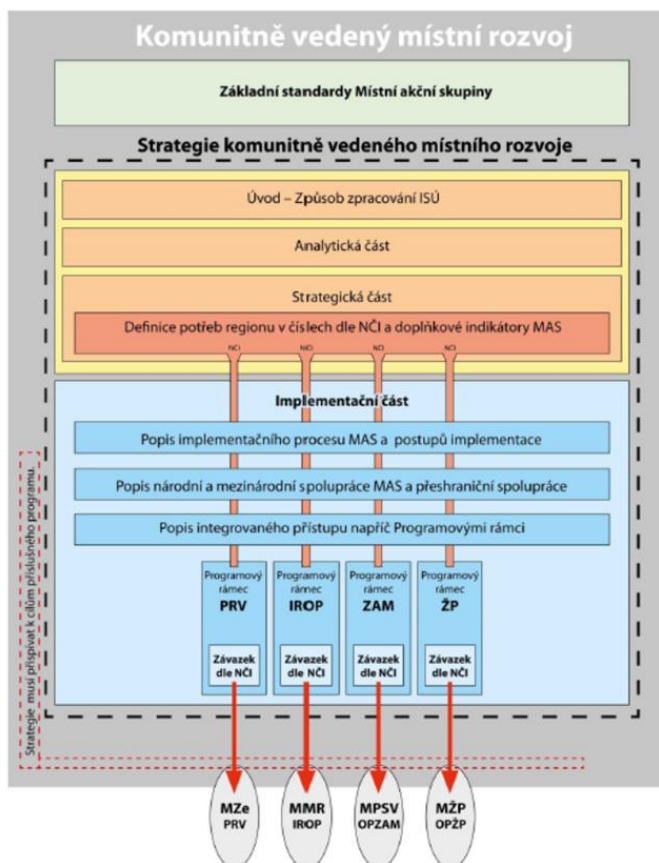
Komunitně vedený místní rozvoj

Základní standardy Místní akční skupiny

Strategie komunitně vedeného místního rozvoje

Úvod – Způsob zpracování ISÚ

Analytická část

Strategická část

Definice potřeb regionu v číslech dle NČI a doplňkové indikátory MAS

NČI NČI NČI NČI

Implementační část

Popis implementačního procesu MAS a postupů implementace

Popis národní a mezinárodní spolupráce MAS a přeshraniční spolupráce

Popis integrovaného přístupu napříč Programovými rámci

Programový rámec PRV

Závazek dle NČI

Programový rámec IROP

Závazek dle NČI

Programový rámec ZAM

Závazek dle NČI

Programový rámec ŽP

Závazek dle NČI

Strategie musí přispívat k cílům příslušného programu.

MZe PRV

MMR IROP

MPSV OPZAM

MŽP OPŽP